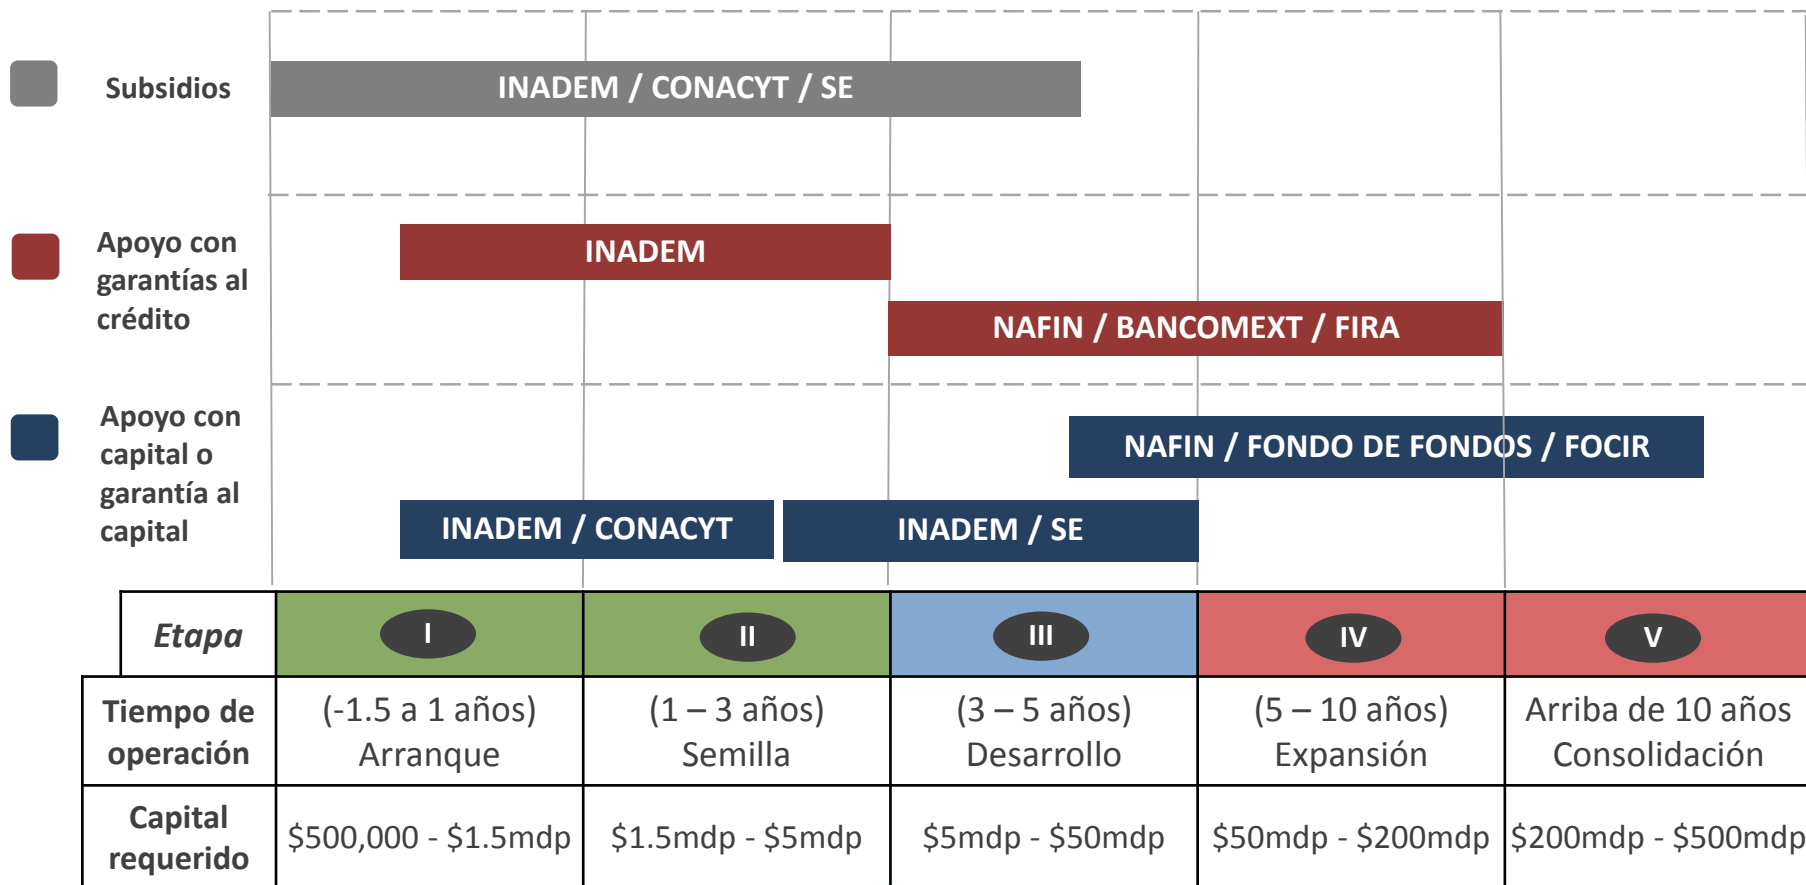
Subsidios

INADEM / CONACYT / SE

Apoyo con garantías al crédito

INADEM

NAFIN / BANCOMEXT / FIRA

Apoyo con capital o garantía al capital

NAFIN / FONDO DE FONDOS / FOCIR

INADEM / CONACYT

INADEM / SE

| Etapa | I | II | III | IV | V |
|---|---|---|---|---|---|
| Tiempo de operación | (-1.5 a 1 años) Arranque | (1 – 3 años) Semilla | (3 – 5 años) Desarrollo | (5 – 10 años) Expansión | Arriba de 10 años Consolidación |
| Capital requerido | \$500,000 - \$1.5mdp | \$1.5mdp - \$5mdp | \$5mdp - \$50mdp | \$50mdp - \$200mdp | \$200mdp - \$500mdp |